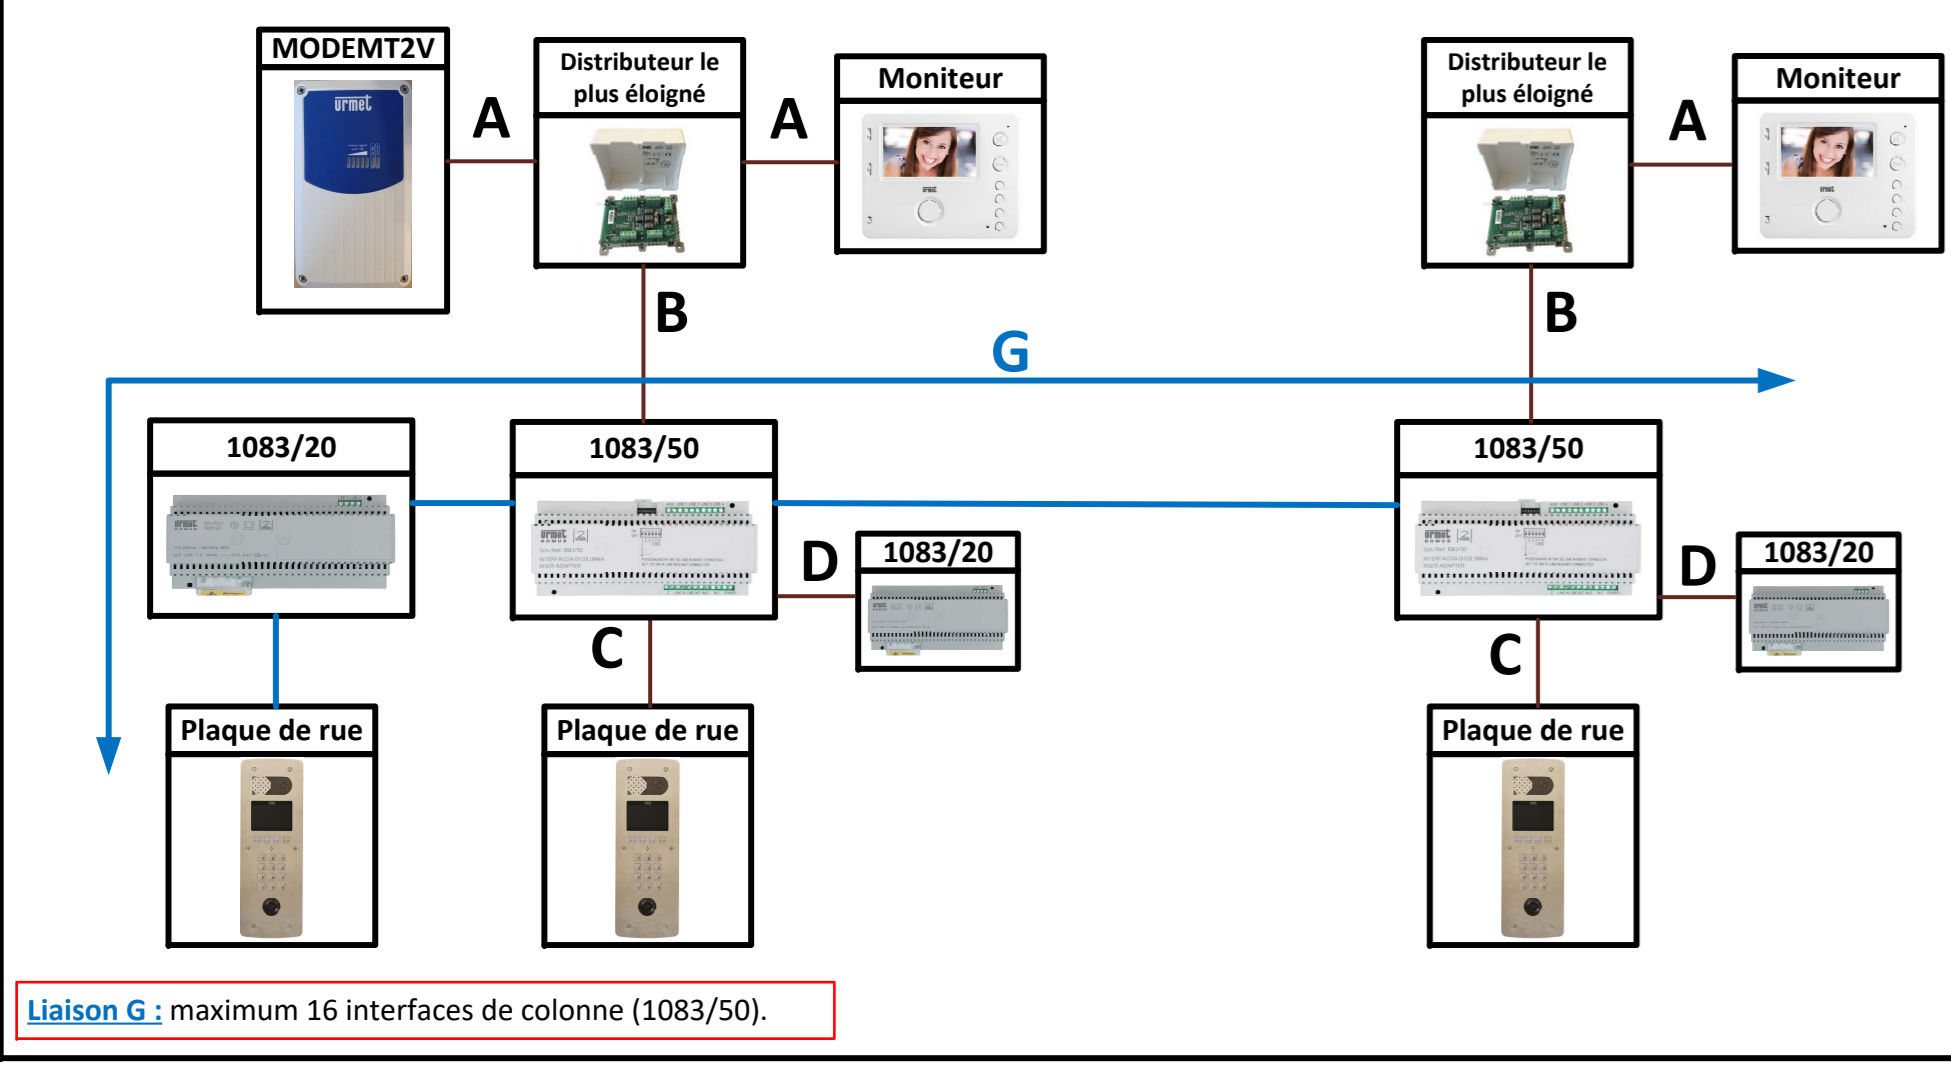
MODEMT2V

urmet

A

Distributeur le plus éloigné

A

Moniteur

Distributeur le plus éloigné

A

Moniteur

B

B

G

1083/20

1083/50

1083/50

D

1083/20

D

1083/20

C

C

Plaque de rue

Plaque de rue

Plaque de rue

Liaison G : maximum 16 interfaces de colonne (1083/50).